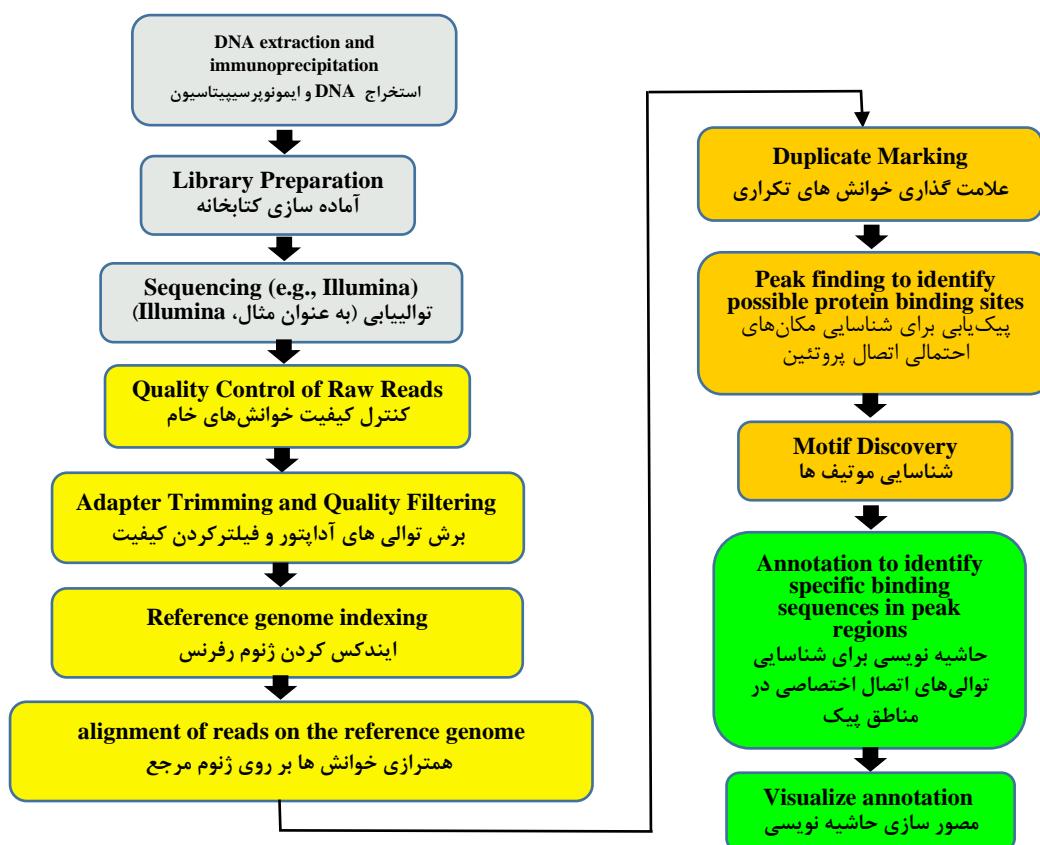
DNA extraction and immunoprecipitation
استخراج DNA و ایمونوپرسیپیتاسیون

Library Preparation
آماده سازی کتابخانه

Sequencing (e.g., Illumina)
توالیبابی (به عنوان مثال، Illumina)

Quality Control of Raw Reads
کنترل کیفیت خوانش‌های خام

Adapter Trimming and Quality Filtering
برش توالی های آداپتور و فیلترکردن کیفیت

Reference genome indexing
ایندکس کردن ژنوم رفرنس

alignment of reads on the reference genome
همترازی خوانش ها بر روی ژنوم مرجع

Duplicate Marking
علامت گذاری خوانش های تکراری

Peak finding to identify possible protein binding sites
پیک‌یابی برای شناسایی مکان‌های احتمالی اتصال پروتئین

Motif Discovery
شناسایی موتیف ها

Annotation to identify specific binding sequences in peak regions
حاشیه نویسی برای شناسایی توالی‌های اتصال اختصاصی در مناطق پیک

Visualize annotation
مصور سازی حاشیه نویسی